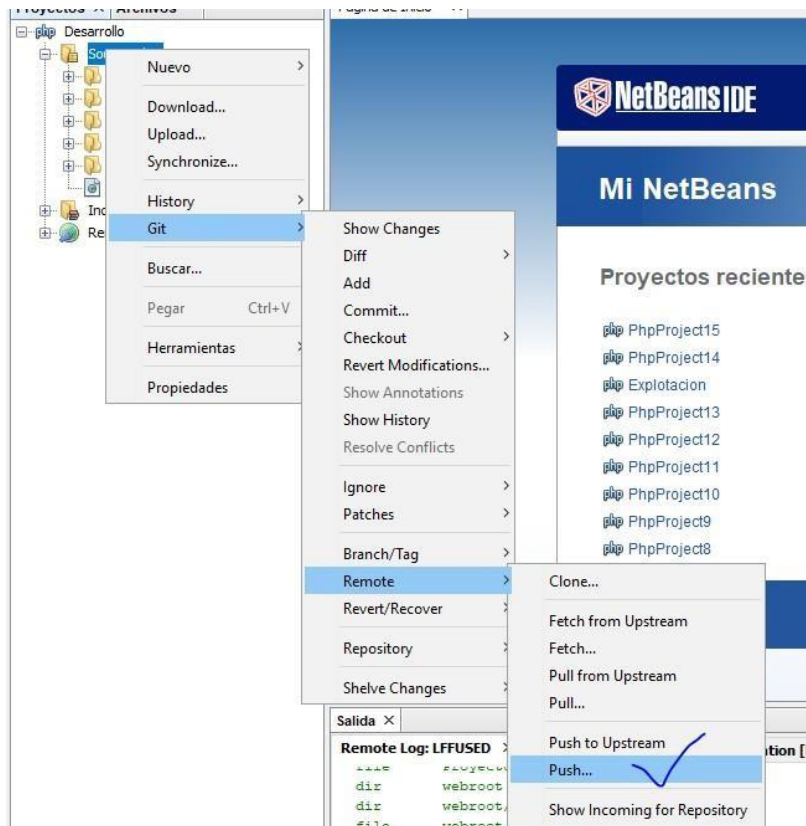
Proyectos × Archivos
Página de Inicio ×
php Desarrollo
So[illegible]
Inc
Re

Nuevo
Download...
Upload...
Synchronize...
History
Git
Buscar...
Pegar Ctrl+V
Herramientas
Propiedades

Show Changes
Diff
Add
Commit...
Checkout
Revert Modifications...
Show Annotations
Show History
Resolve Conflicts
Ignore
Patches
Branch/Tag
Remote
Revert/Recover
Repository
Shelve Changes

Clone...
Fetch from Upstream
Fetch...
Pull from Upstream
Pull...
Push to Upstream
Push...
Show Incoming for Repository

NetBeans IDE
Mi NetBeans
Proyectos reciente
PhpProject15
PhpProject14
Explotacion
PhpProject13
PhpProject12
PhpProject11
PhpProject10
PhpProject9
PhpProject8

Salida ×
Remote Log: LFFUSED
tion [
file Proyecto
dir webroot
dir webroot/
file webroot